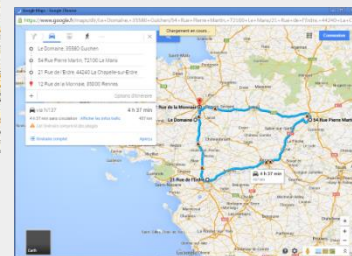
Google Maps - Google Chrome

https://www.google.fr/maps/dir/Le+Domaine,+35580+Guichen/54+Rue+Pierre+Martin,+72100+Le+Mans/21+Rue+de+l'Erdre,+44240+La

Chargement en cours...

Connexion

Le Domaine, 35580 Guichen

54 Rue Pierre Martin, 72100 Le Mans

21 Rue de l'Erdre, 44240 La Chapelle-sur-Erdre

12 Rue de la Monnaie, 35000 Rennes

Options d'itinéraire

4 h 27 min

Envoyer

Aperçu

Rue de la Monnaie

Le Domaine

54 Rue Pierre Martin

21 Rue de l'Erdre

4 h 27 min

Earth